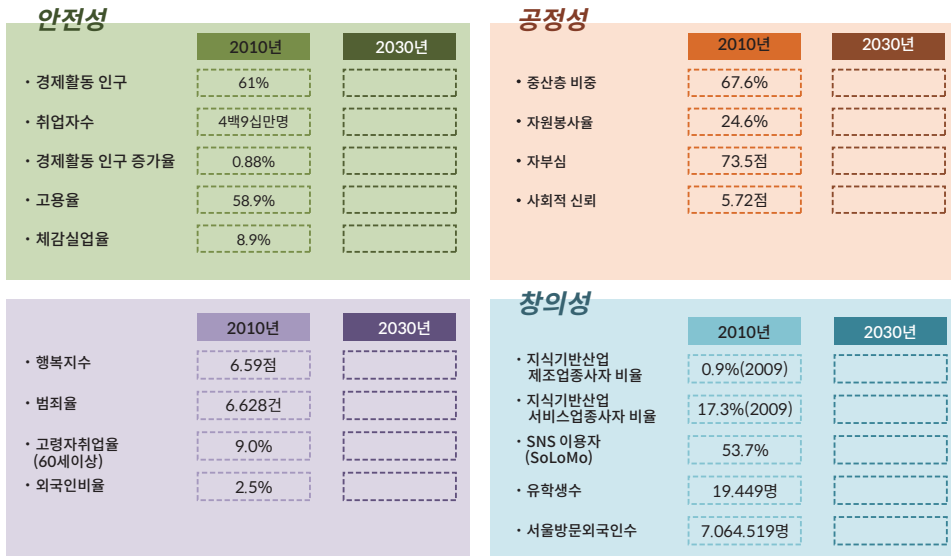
안전성

| | 2010년 | 2030년 |
|---|---|---|
| · 경제활동 인구 | 61% | |
| · 취업자수 | 4백9십만명 | |
| · 경제활동 인구 증가율 | 0.88% | |
| · 고용율 | 58.9% | |
| · 체감실업율 | 8.9% | |

공정성

| | 2010년 | 2030년 |
|---|---|---|
| · 중산층 비중 | 67.6% | |
| · 자원봉사율 | 24.6% | |
| · 자부심 | 73.5점 | |
| · 사회적 신뢰 | 5.72점 | |

| | 2010년 | 2030년 |
|---|---|---|
| · 행복지수 | 6.59점 | |
| · 범죄율 | 6.628건 | |
| · 고령자취업율 (60세이상) | 9.0% | |
| · 외국인비율 | 2.5% | |

창의성

| | 2010년 | 2030년 |
|---|---|---|
| · 지식기반산업 제조업종사자 비율 | 0.9%(2009) | |
| · 지식기반산업 서비스업종사자 비율 | 17.3%(2009) | |
| · SNS 이용자 (SoLoMo) | 53.7% | |
| · 유학생수 | 19.449명 | |
| · 서울방문외국인수 | 7.064.519명 | |